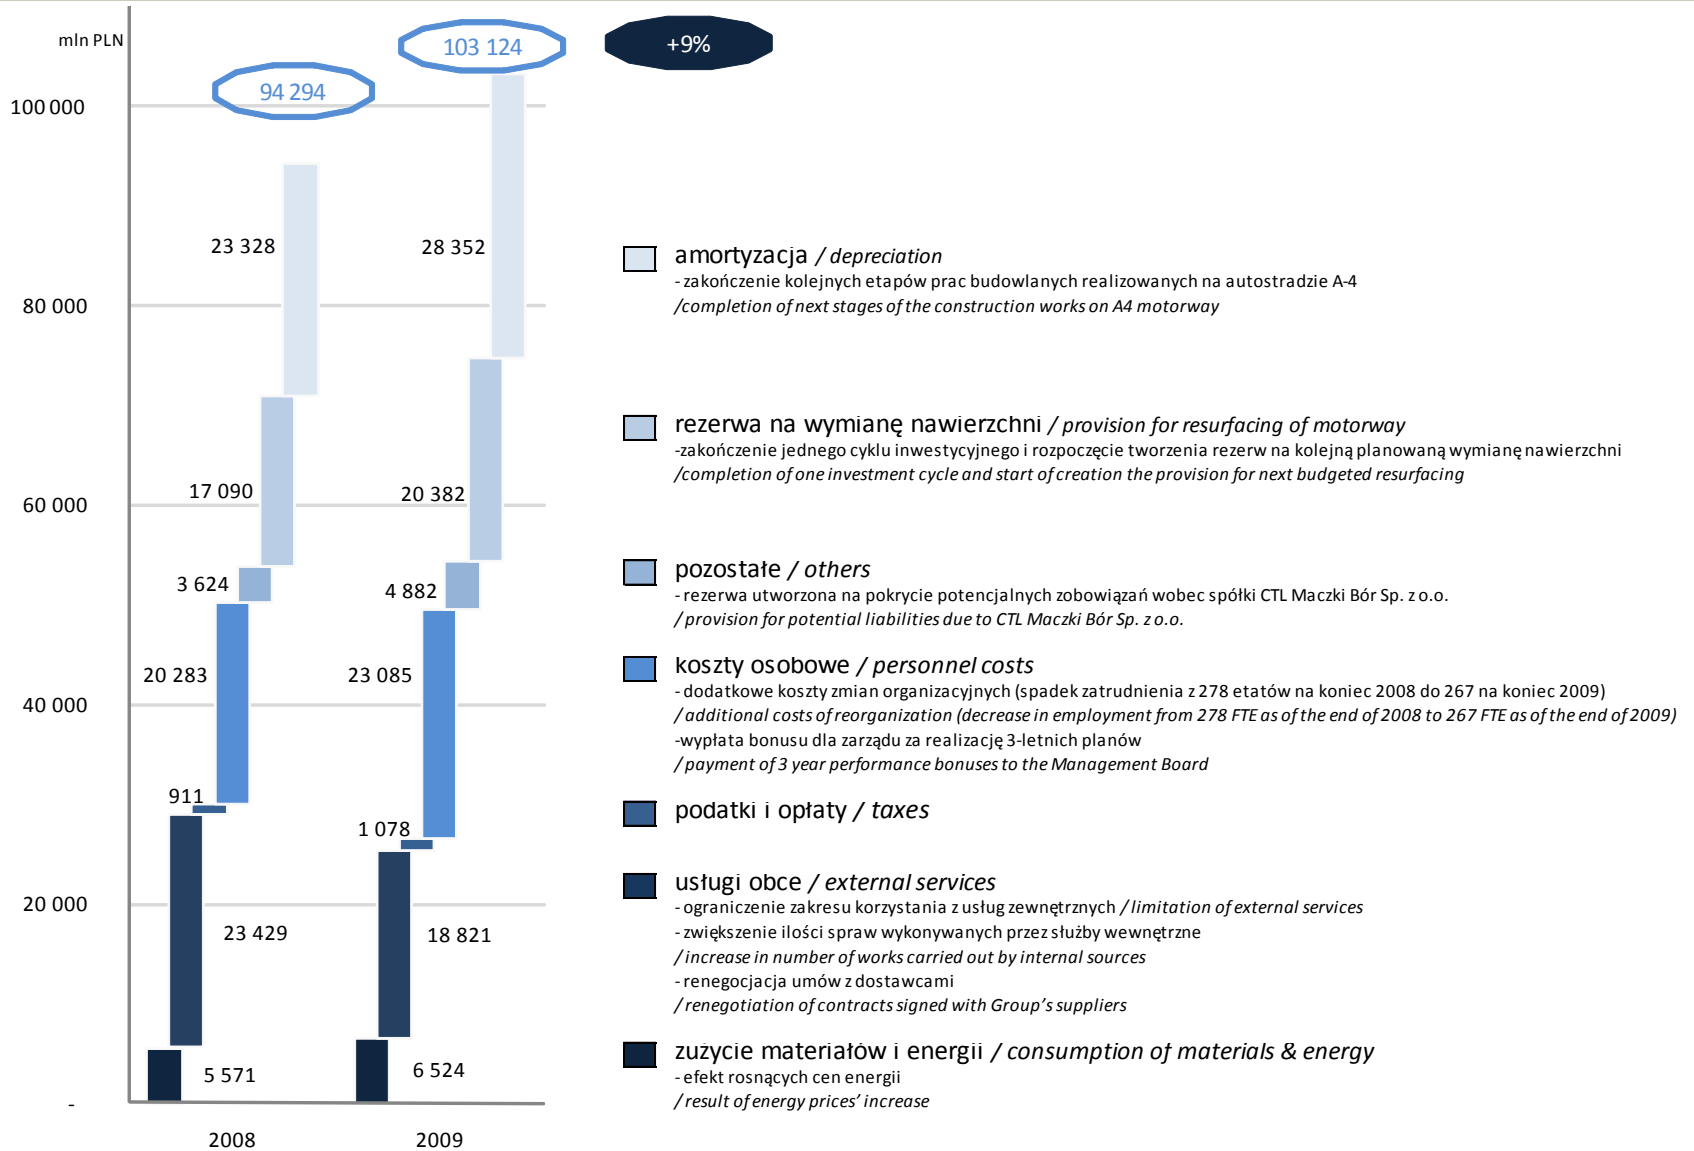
mln PLN

94 294

103 124

+9%

100 000

80 000

60 000

40 000

20 000

-

23 328

28 352

17 090

20 382

3 624

4 882

20 283

23 085

911

1 078

23 429

18 821

5 571

6 524

2008

2009

amortyzacja / depreciation
- zakończenie kolejnych etapów prac budowlanych realizowanych na autostradzie A-4
/completion of next stages of the construction works on A4 motorway

rezerwa na wymianę nawierzchni / provision for resurfacing of motorway
-zakończenie jednego cyklu inwestycyjnego i rozpoczęcie tworzenia rezerw na kolejną planowaną wymianę nawierzchni
/completion of one investment cycle and start of creation the provision for next budgeted resurfacing

pozostałe / others
- rezerwa utworzona na pokrycie potencjalnych zobowiązań wobec spółki CTL Maczki Bór Sp. z o.o.
/ provision for potential liabilities due to CTL Maczki Bór Sp. z o.o.

koszty osobowe / personnel costs
- dodatkowe koszty zmian organizacyjnych (spadek zatrudnienia z 278 etatów na koniec 2008 do 267 na koniec 2009)
/ additional costs of reorganization (decrease in employment from 278 FTE as of the end of 2008 to 267 FTE as of the end of 2009)
-wypłata bonusu dla zarządu za realizację 3-letnich planów
/ payment of 3 year performance bonuses to the Management Board

podatki i opłaty / taxes

usługi obce / external services
- ograniczenie zakresu korzystania z usług zewnętrznych / limitation of external services
- zwiększenie ilości spraw wykonywanych przez służby wewnętrzne
/ increase in number of works carried out by internal sources
- renegocjacja umów z dostawcami
/ renegotiation of contracts signed with Group's suppliers

zużycie materiałów i energii / consumption of materials & energy
- efekt rosnących cen energii
/ result of energy prices' increase